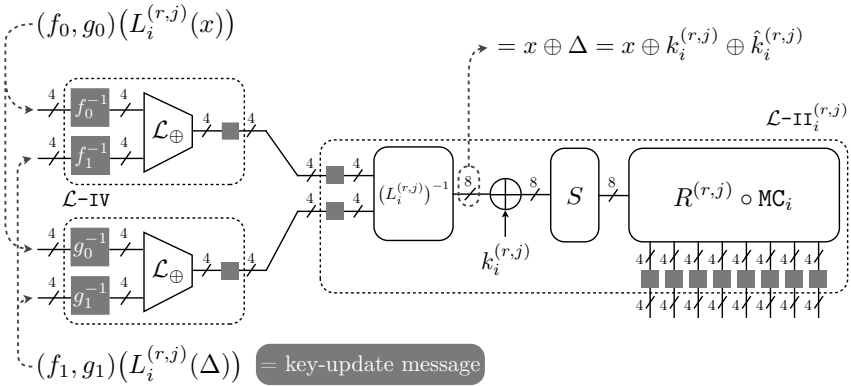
$(f_0, g_0)\big(L_i^{(r,j)}(x)\big)$

$= x \oplus \Delta = x \oplus k_i^{(r,j)} \oplus \hat{k}_i^{(r,j)}$

$\mathcal{L}\text{-II}_i^{(r,j)}$

4 $f_0^{-1}$ 4

4 $f_1^{-1}$ 4

$\mathcal{L}_\oplus$ 4 4

$\mathcal{L}$-IV

4 $g_0^{-1}$ 4

4 $g_1^{-1}$ 4

$\mathcal{L}_\oplus$ 4 4

4 4

4 4

$(L_i^{(r,j)})^{-1}$ 8 8 $S$ 8 $R^{(r,j)} \circ \mathtt{MC}_i$

$k_i^{(r,j)}$

4 4 4 4 4 4 4 4

4 4 4 4 4 4 4 4

$(f_1, g_1)\big(L_i^{(r,j)}(\Delta)\big)$ = key-update message